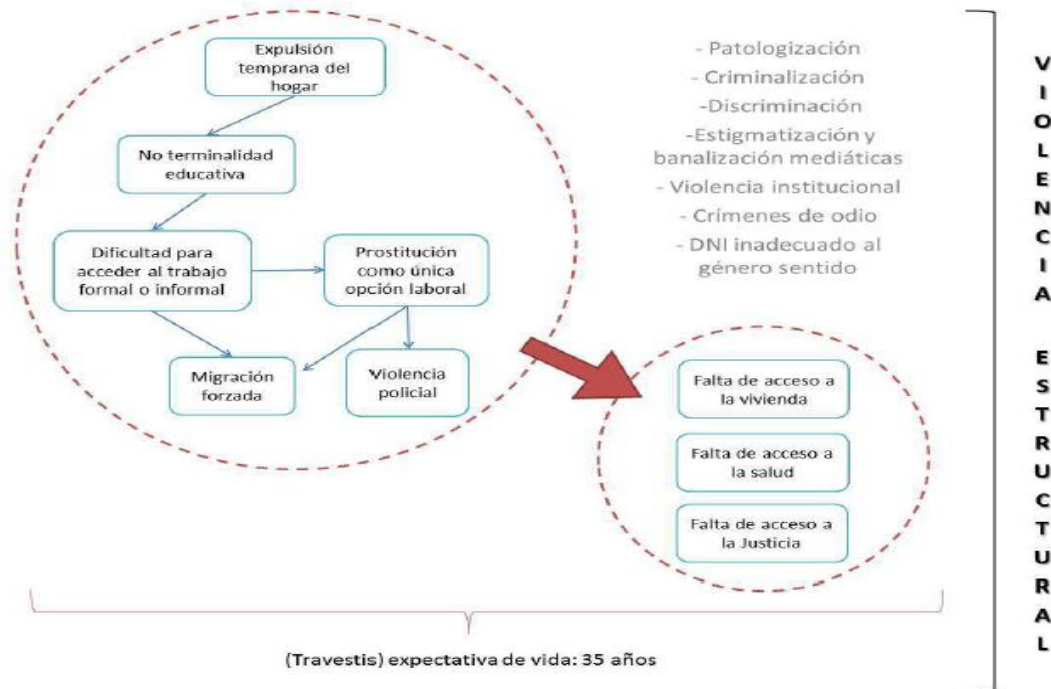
Expulsión temprana del hogar

No terminalidad educativa

Dificultad para acceder al trabajo formal o informal

Prostitución como única opción laboral

Migración forzada

Violencia policial

- Patologización
- Criminalización
-Discriminación
-Estigmatización y banalización mediáticas
- Violencia institucional
- Crímenes de odio
- DNI inadecuado al género sentido

Falta de acceso a la vivienda

Falta de acceso a la salud

Falta de acceso a la Justicia

(Travestis) expectativa de vida: 35 años

VIOLENCIA ESTRUCTURAL